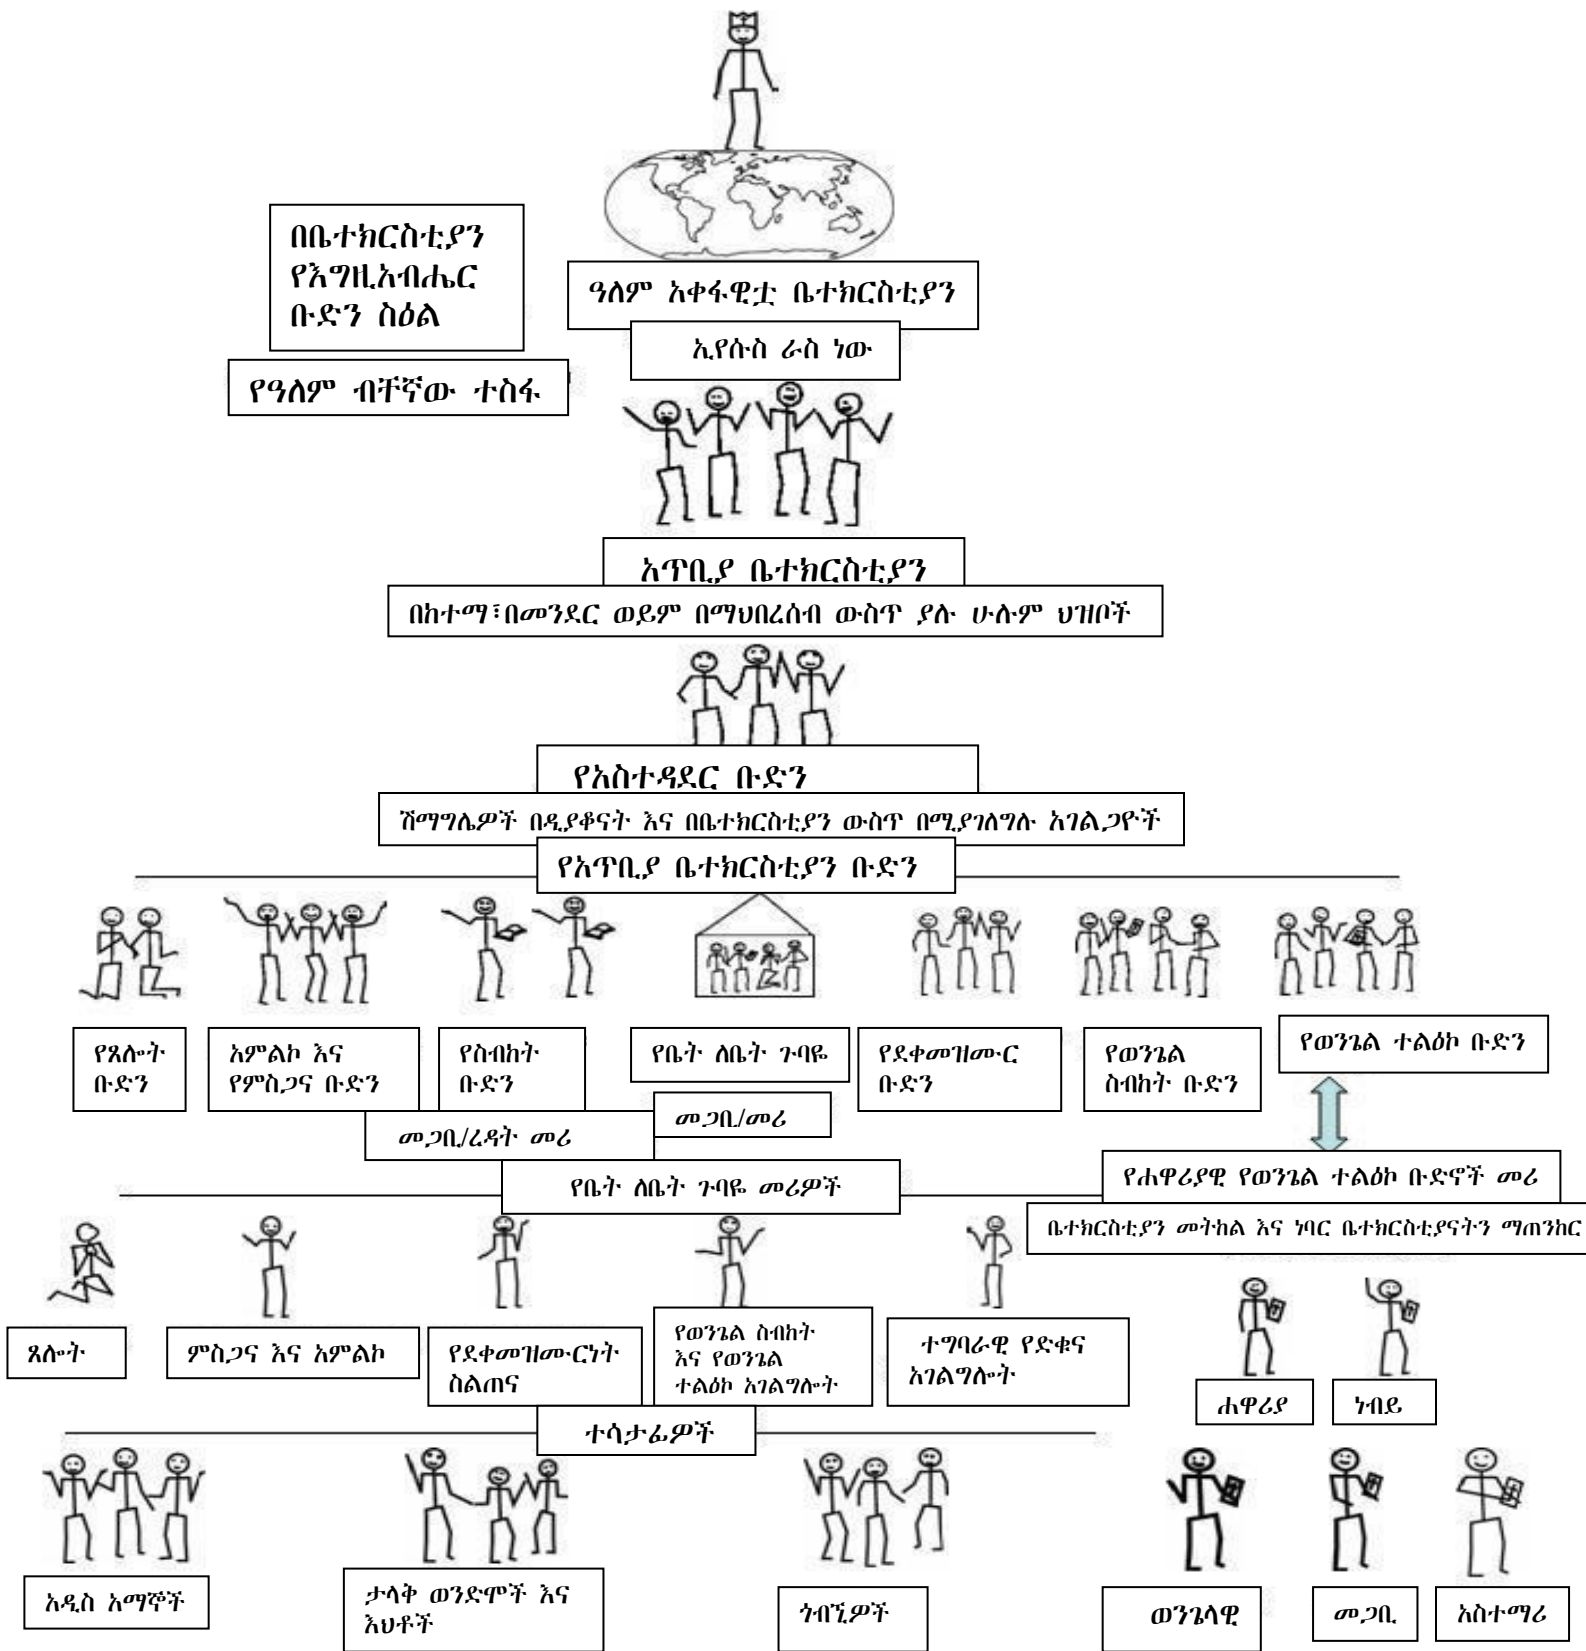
በቤተክርስቲያን የእግዚአብሔር ቡድን ስዕል

የዓለም ብቸኛው ተስፋ

ዓለም አቀፋዊቷ ቤተክርስቲያን

ኢየሱስ ራስ ነው

አጥቢያ ቤተክርስቲያን

በከተማ፣በመንደር ወይም በማህበረሰብ ውስጥ ያሉ ሁሉም ህዝቦች

የአስተዳደር ቡድን

ሽማግሌዎች በዲያቆናት እና በቤተክርስቲያን ውስጥ በሚያገለግሉ አገልጋዮች

የአጥቢያ ቤተክርስቲያን ቡድን

የጸሎት ቡድን

አምልኮ እና የምስጋና ቡድን

የስብከት ቡድን

የቤት ለቤት ጉባዔ

የደቀመዝሙር ቡድን

የወንጌል ስብከት ቡድን

የወንጌል ተልዕኮ ቡድን

መጋቢ/ረዳት መሪ

መጋቢ/መሪ

የቤት ለቤት ጉባዔ መሪዎች

የሐዋሪያዊ የወንጌል ተልዕኮ ቡድኖች መሪ

ቤተክርስቲያን መትከል እና ነባር ቤተክርስቲያናትን ማጠንከር

ጸሎት

ምስጋና እና አምልኮ

የደቀመዝሙርነት ስልጠና

የወንጌል ስብከት እና የወንጌል ተልዕኮ አገልግሎት

ተግባራዊ የድቁና አገልግሎት

ሐዋሪያ

ነብይ

ተሳታፊዎች

አዲስ አማኞች

ታላቅ ወንድሞች እና እህቶች

ጎብኚዎች

ወንጌላዊ

መጋቢ

አስተማሪ